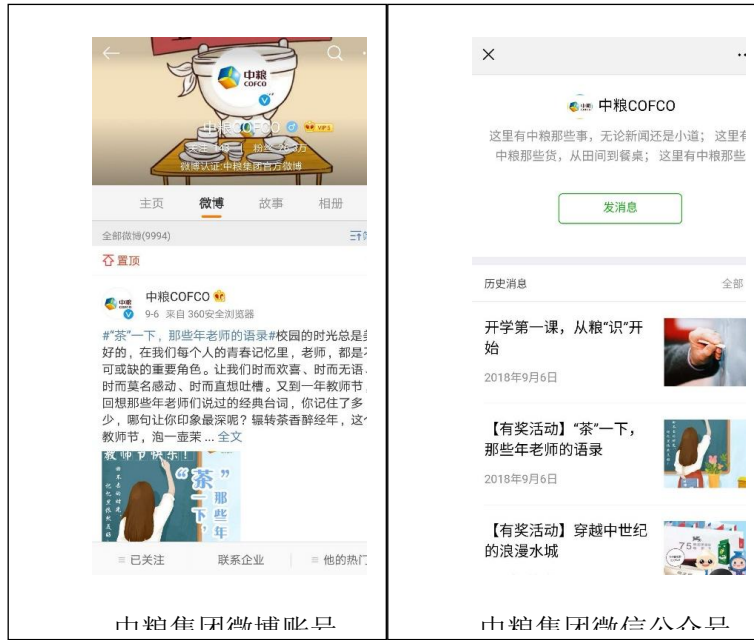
中粮
COFCO
中粮COFCO VIP
关注 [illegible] 粉丝 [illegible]万
微博认证 中粮集团官方微博

主页 微博 故事 相册

全部微博(9994)

置顶

中粮COFCO
9-6 来自 360安全浏览器

#"茶"一下，那些年老师的语录#校园的时光总是美好的，在我们每个人的青春记忆里，老师，都是不可或缺的重要角色。让我们时而欢喜、时而无语、时而莫名感动、时而直想吐槽。又到一年教师节，回想那些年老师们说过的经典台词，你记住了多少，哪句让你印象最深呢？辗转茶香醉经年，这个教师节，泡一壶茉 ... 全文

教师节快乐！
"茶一下" 那些年

已关注 联系企业 他的热门

中粮集团微博账号

中粮COFCO
这里有中粮那些事，无论新闻还是小道；这里有中粮那些货，从田间到餐桌；这里有中粮那些

发消息

历史消息 全部

开学第一课，从粮"识"开始
2018年9月6日

【有奖活动】"茶"一下，那些年老师的语录
2018年9月6日

【有奖活动】穿越中世纪的浪漫水城

中粮集团微信公众号